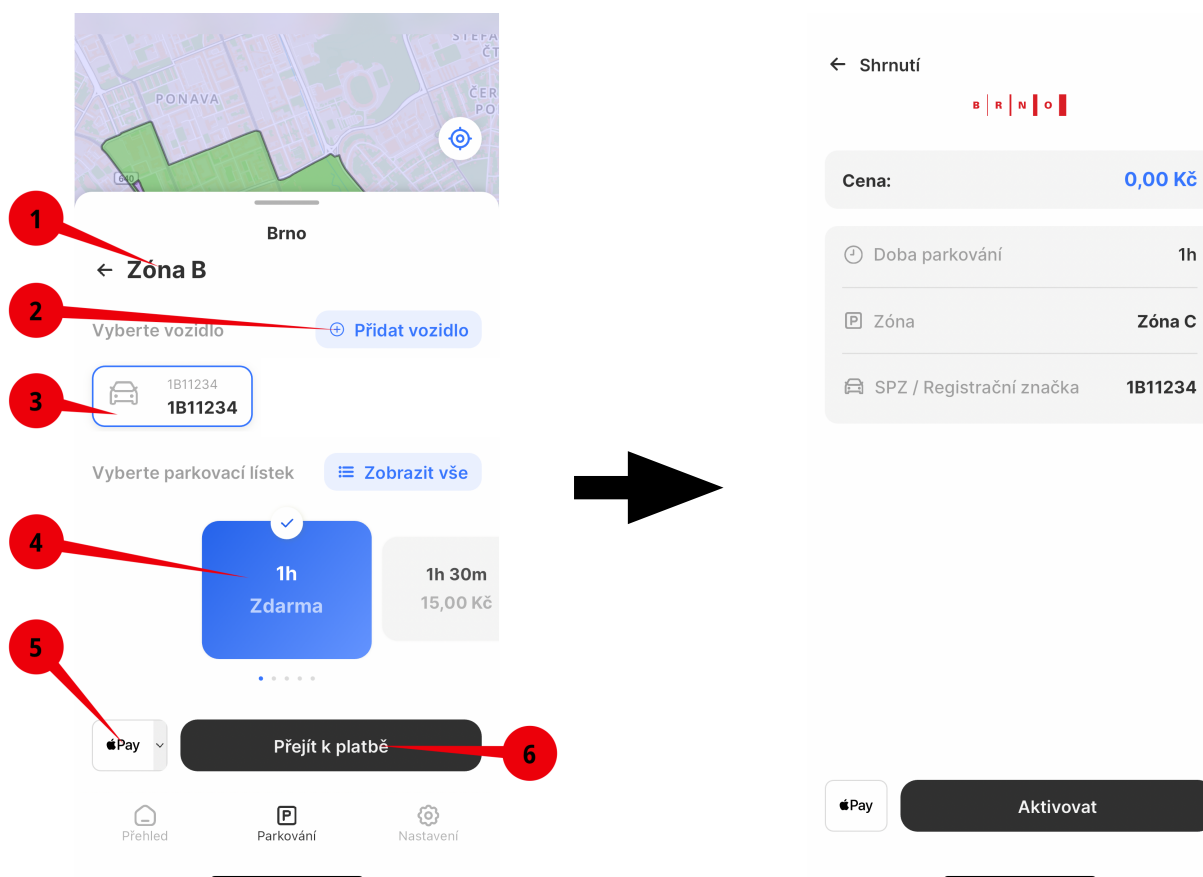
STEFA
ČT
ČER
PO
PONAVA
640

Brno

1

← Zóna B

2

Vyberte vozidlo

Přidat vozidlo

3

1B11234
1B11234

Vyberte parkovací lístek

Zobrazit vše

4

1h
Zdarma

1h 30m
15,00 Kč

5

Pay

Přejít k platbě

6

Přehled

Parkování

Nastavení

← Shrnutí

B R N O

Cena: 0,00 Kč

Doba parkování 1h

Zóna Zóna C

SPZ / Registrační značka 1B11234

Pay

Aktivovat